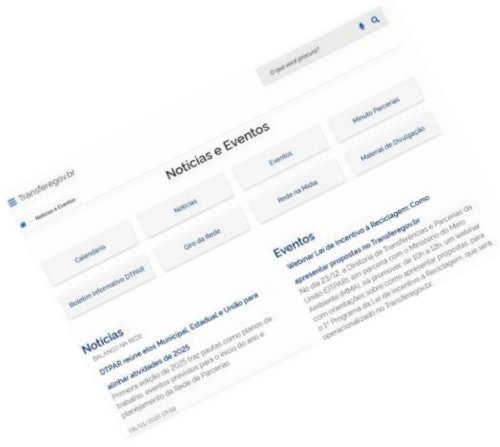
O que você procura?

Transferegov.br

Notícias e Eventos

Notícias e Eventos

Calendário

Notícias

Eventos

Minuta Parcerias

Giro da Rede

Rede na Mídia

Material de Divulgação

Boletim Informativo DTPAR

Notícias

BALANÇO NA REDE

DTPAR reúne elos Municipal, Estadual e União para alinhar atividades de 2025

Primeira edição de 2025 traz pautas como planos de trabalho, eventos previstos para o início do ano e planejamento da Rede de Parcerias

06/02/2025 09:00

Eventos

Webinar Lei de Incentivo à Reciclagem: Como apresentar propostas no Transferegov.br

No dia 23/12, a Diretoria de Transferências e Parcerias da União (DTPAR), em parceria com o Ministério do Meio Ambiente (MMA), irá promover, às 10h e 12h, um webinar com orientações sobre como apresentar propostas para o 1º Programa da Lei de Incentivo à Reciclagem, que será operacionalizado no Transferegov.br.